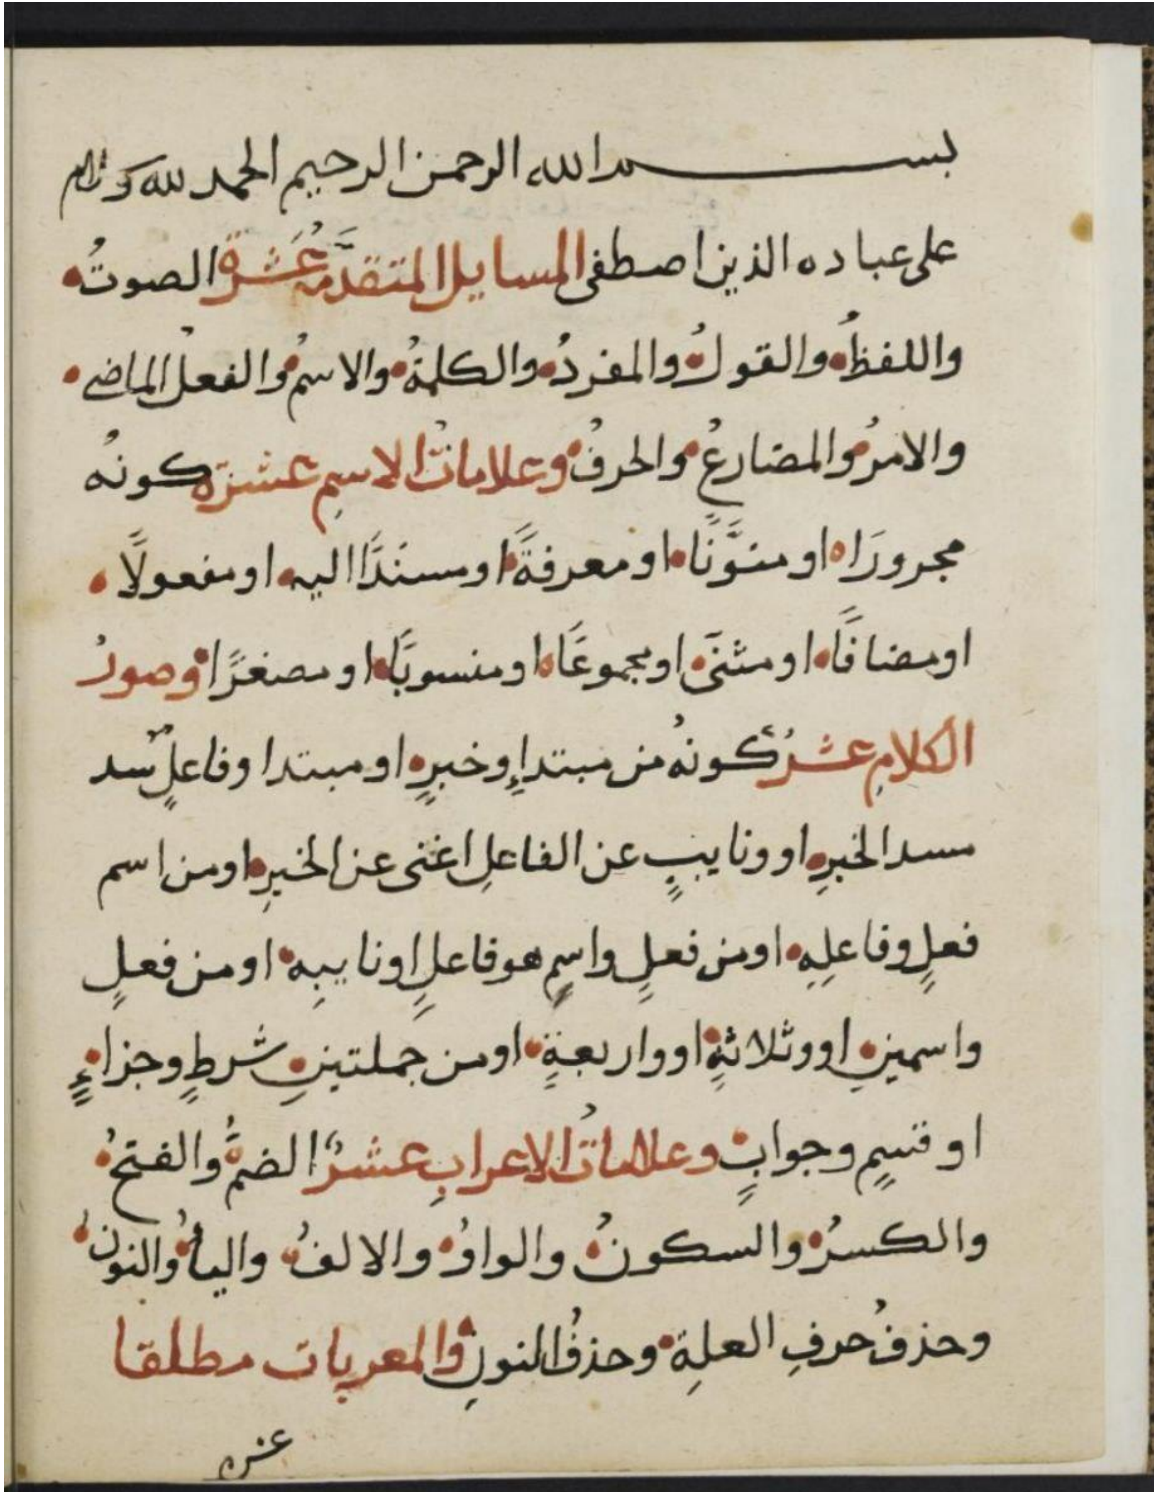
بسم الله الرحمن الرحيم الحمد لله وسلام

على عباده الذين اصطفى المسايل المتقدمة عشرة الصوت

واللفظ والقول والمفرد والكلمة والاسم والفعل الماضي

والامر والمضارع والحرف وعلامات الاسم عشرة كونه

مجرورا او منونا او معرفة او مسندا اليه او مفعولا

او مضافا او مثنى او مجموعا او منسوبا او مصغرا وصور

الكلام عشر كونه من مبتدإ وخبرٍ او مبتدا وفاعلٍ سد

مسد الخبر او ونايب عن الفاعل اغنى عن الخبر او من اسم

فعلٍ وفاعله او من فعلٍ واسم هو فاعلٌ او نايبه او من فعلٍ

واسمين او وثلاثة او واربعة او من جملتين شرطٍ وجزاءٍ

او قسمٍ وجوابٍ وعلامات الاعراب عشر الضمة والفتح

والكسر والسكون والواو والالف والياء والنون

وحذف حرف العلة وحذف النون والمعربات مطلقا

عشر